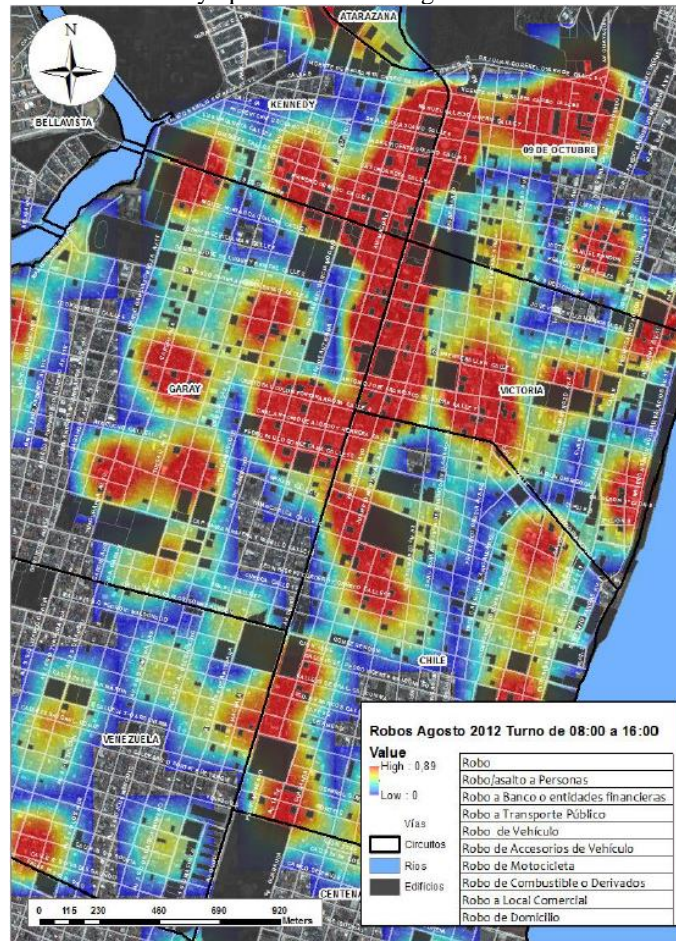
N

ATARAZANA

KENNEDY

BELLAVISTA

09 DE OCTUBRE

GARAY

VICTORIA

CHILE

VENEZUELA

CENTENA

Robos Agosto 2012 Turno de 08:00 a 16:00

Value

High : 0,89

Low : 0

Vías

Circuitos

Ríos

Edificios

| Robo |
|---|
| Robo/asalto a Personas |
| Robo a Banco o entidades financieras |
| Robo a Transporte Público |
| Robo de Vehículo |
| Robo de Accesorios de Vehículo |
| Robo de Motocicleta |
| Robo de Combustible o Derivados |
| Robo a Local Comercial |
| Robo de Domicilio |

0 115 230 460 690 920 Meters